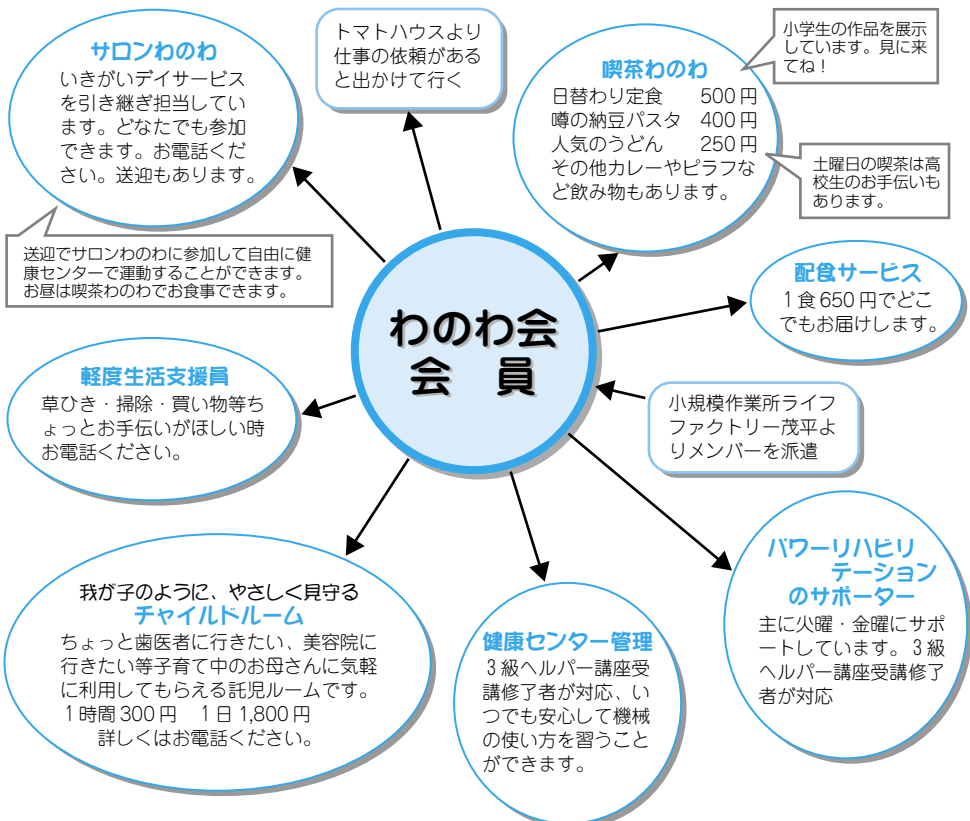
わのわ会
会　員

サロンわのわ
いきがいデイサービスを引き継ぎ担当しています。どなたでも参加できます。お電話ください。送迎もあります。

送迎でサロンわのわに参加して自由に健康センターで運動することができます。お昼は喫茶わのわでお食事できます。

トマトハウスより仕事の依頼があると出かけて行く

小学生の作品を展示しています。見に来てね！

喫茶わのわ
日替わり定食　500円
噂の納豆パスタ　400円
人気のうどん　250円
その他カレーやピラフなど飲み物もあります。

土曜日の喫茶は高校生のお手伝いもあります。

配食サービス
1食650円でどこでもお届けします。

小規模作業所ライフファクトリー茂平よりメンバーを派遣

軽度生活支援員
草ひき・掃除・買い物等ちょっとお手伝いがほしい時お電話ください。

我が子のように、やさしく見守る
チャイルドルーム
ちょっと歯医者に行きたい、美容院に行きたい等子育て中のお母さんに気軽に利用してもらえる託児ルームです。
1時間300円　1日1,800円
詳しくはお電話ください。

健康センター管理
3級ヘルパー講座受講修了者が対応、いつでも安心して機械の使い方を習うことができます。

パワーリハビリテーションのサポーター
主に火曜・金曜にサポートしています。3級ヘルパー講座受講修了者が対応